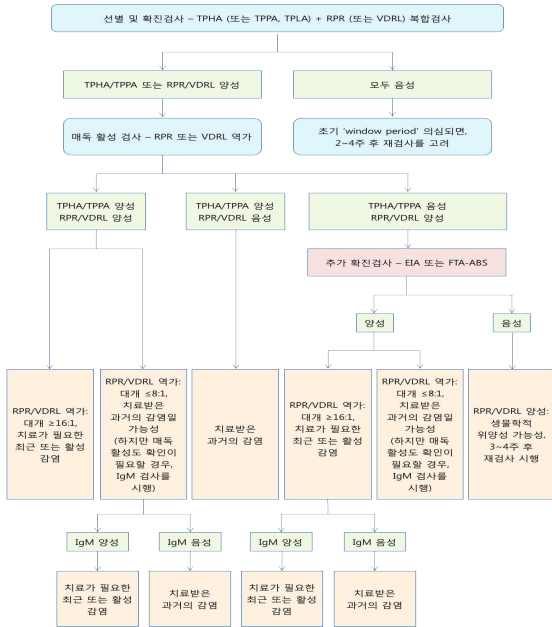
선별 및 확진검사 – TPHA (또는 TPPA, TPLA) + RPR (또는 VDRL) 복합검사

TPHA/TPPA 또는 RPR/VDRL 양성

모두 음성

매독 활성 검사 – RPR 또는 VDRL 역가

초기 'window period' 의심되면, 2~4주 후 재검사를 고려

TPHA/TPPA 양성 RPR/VDRL 양성

TPHA/TPPA 양성 RPR/VDRL 음성

TPHA/TPPA 음성 RPR/VDRL 양성

추가 확진검사 – EIA 또는 FTA-ABS

양성

음성

RPR/VDRL 역가: 대개 ≥16:1, 치료가 필요한 최근 또는 활성 감염

RPR/VDRL 역가: 대개 ≤8:1, 치료받은 과거의 감염일 가능성 (하지만 매독 활성도 확인이 필요할 경우, IgM 검사를 시행)

치료받은 과거의 감염

RPR/VDRL 역가: 대개 ≥16:1, 치료가 필요한 최근 또는 활성 감염

RPR/VDRL 역가: 대개 ≤8:1, 치료받은 과거의 감염일 가능성 (하지만 매독 활성도 확인이 필요할 경우, IgM 검사를 시행)

RPR/VDRL 양성: 생물학적 위양성 가능성, 3~4주 후 재검사 시행

IgM 양성

IgM 음성

IgM 양성

IgM 음성

치료가 필요한 최근 또는 활성 감염

치료받은 과거의 감염

치료가 필요한 최근 또는 활성 감염

치료받은 과거의 감염